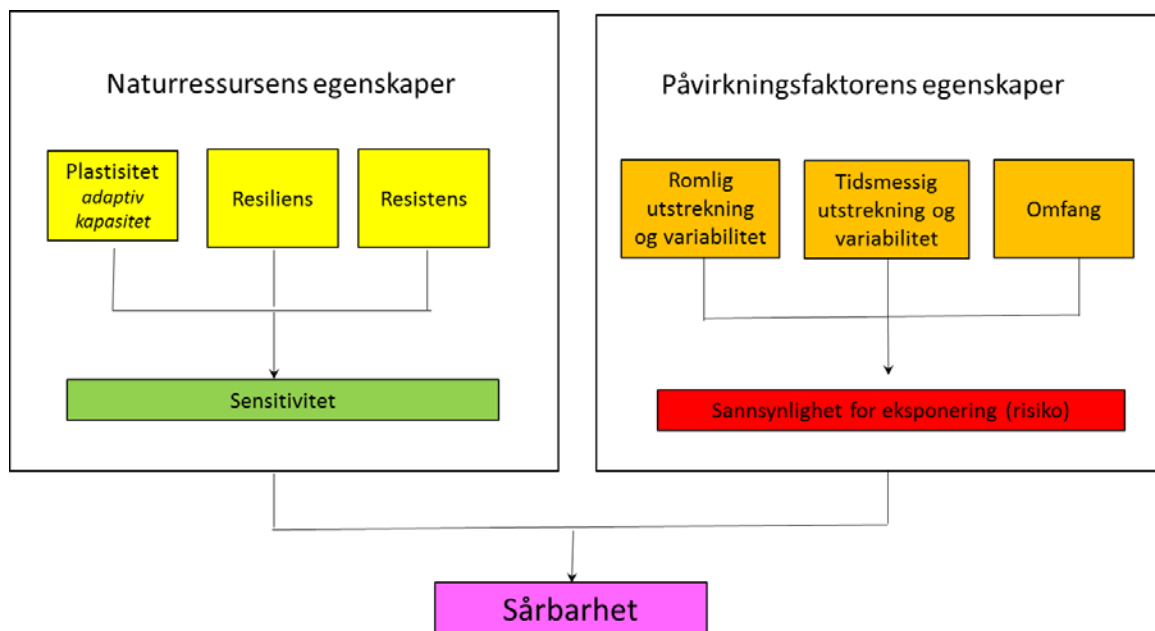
Naturressursens egenskaper

Plastisitet
*adaptiv kapasitet*

Resiliens

Resistens

Sensitivitet

Påvirkningsfaktorens egenskaper

Romlig utstrekning og variabilitet

Tidsmessig utstrekning og variabilitet

Omfang

Sannsynlighet for eksponering (risiko)

Sårbarhet